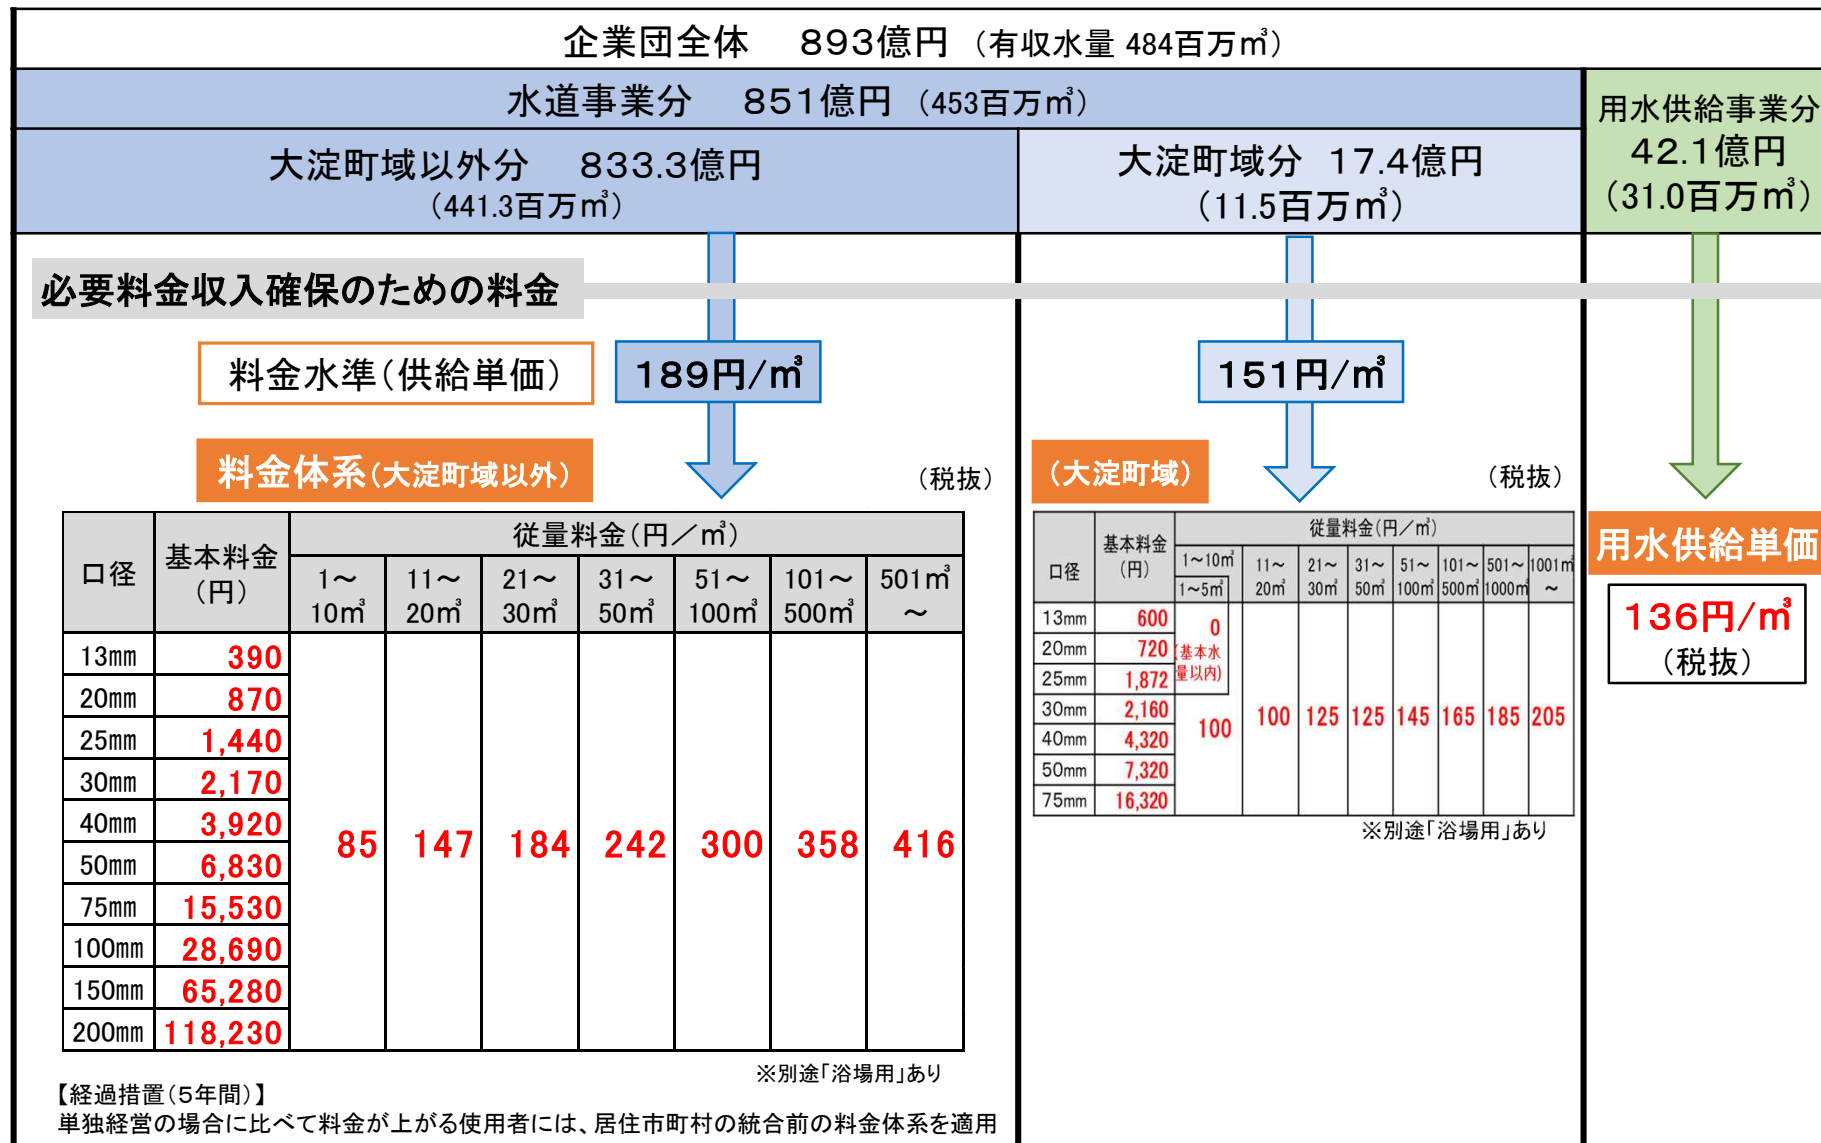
企業団全体　893億円（有収水量 484百万㎥）

水道事業分　851億円（453百万㎥）

用水供給事業分
42.1億円
（31.0百万㎥）

大淀町域以外分　833.3億円
（441.3百万㎥）

大淀町域分　17.4億円
（11.5百万㎥）

必要料金収入確保のための料金

料金水準（供給単価）

189円/㎥

151円/㎥

料金体系（大淀町域以外）

（税抜）

| 口径 | 基本料金（円） | 従量料金（円／㎥） 1～10㎥ | 11～20㎥ | 21～30㎥ | 31～50㎥ | 51～100㎥ | 101～500㎥ | 501㎥～ |
|---|---|---|---|---|---|---|---|---|
| 13mm | 390 | 85 | 147 | 184 | 242 | 300 | 358 | 416 |
| 20mm | 870 | | | | | | | |
| 25mm | 1,440 | | | | | | | |
| 30mm | 2,170 | | | | | | | |
| 40mm | 3,920 | | | | | | | |
| 50mm | 6,830 | | | | | | | |
| 75mm | 15,530 | | | | | | | |
| 100mm | 28,690 | | | | | | | |
| 150mm | 65,280 | | | | | | | |
| 200mm | 118,230 | | | | | | | |

※別途「浴場用」あり

【経過措置（5年間）】
単独経営の場合に比べて料金が上がる使用者には、居住市町村の統合前の料金体系を適用

（大淀町域）

（税抜）

| 口径 | 基本料金（円） | 従量料金（円／㎥） 1～10㎥ 1～5㎥ | 1～10㎥ | 11～20㎥ | 21～30㎥ | 31～50㎥ | 51～100㎥ | 101～500㎥ | 501～1000㎥ | 1001㎥～ |
|---|---|---|---|---|---|---|---|---|---|---|
| 13mm | 600 | 0（基本水量以内） | 100 | 100 | 125 | 125 | 145 | 165 | 185 | 205 |
| 20mm | 720 | | | | | | | | | |
| 25mm | 1,872 | | | | | | | | | |
| 30mm | 2,160 | | | | | | | | | |
| 40mm | 4,320 | | | | | | | | | |
| 50mm | 7,320 | | | | | | | | | |
| 75mm | 16,320 | | | | | | | | | |

※別途「浴場用」あり

用水供給単価

136円/㎥
（税抜）